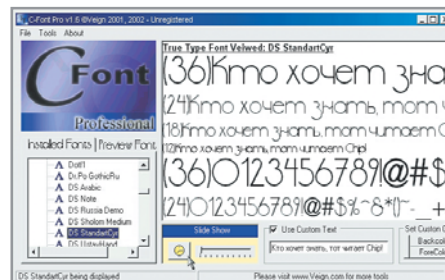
C-Font Pro v1.6 ©Veign 2001, 2002 - Unregistered

File Tools About

C Font Professional

Installed Fonts | Preview Font

Dotf1
Dr.Po GothicRu
DS Arabic
DS Note
DS Russia Demo
DS Sholom Medium
DS StandartCyr
DS UstavHand

True Type Font Velwed: DS StandartCyr

(36)Кто хочет зна

(24)Кто хочет знать, тот ч

(18)Кто хочет знать, тот читает C

(12)Кто хочет знать, тот читает Chip!

(36)0123456789!@#$

(24)0123456789!@#$%^&*()-_+

Slide Show

Use Custom Text

Кто хочет знать, тот читает Chip!

Set Custom C
Backcol
ForeCol

DS StandartCyr being displayed

Please visit www.Veign.com for more tools